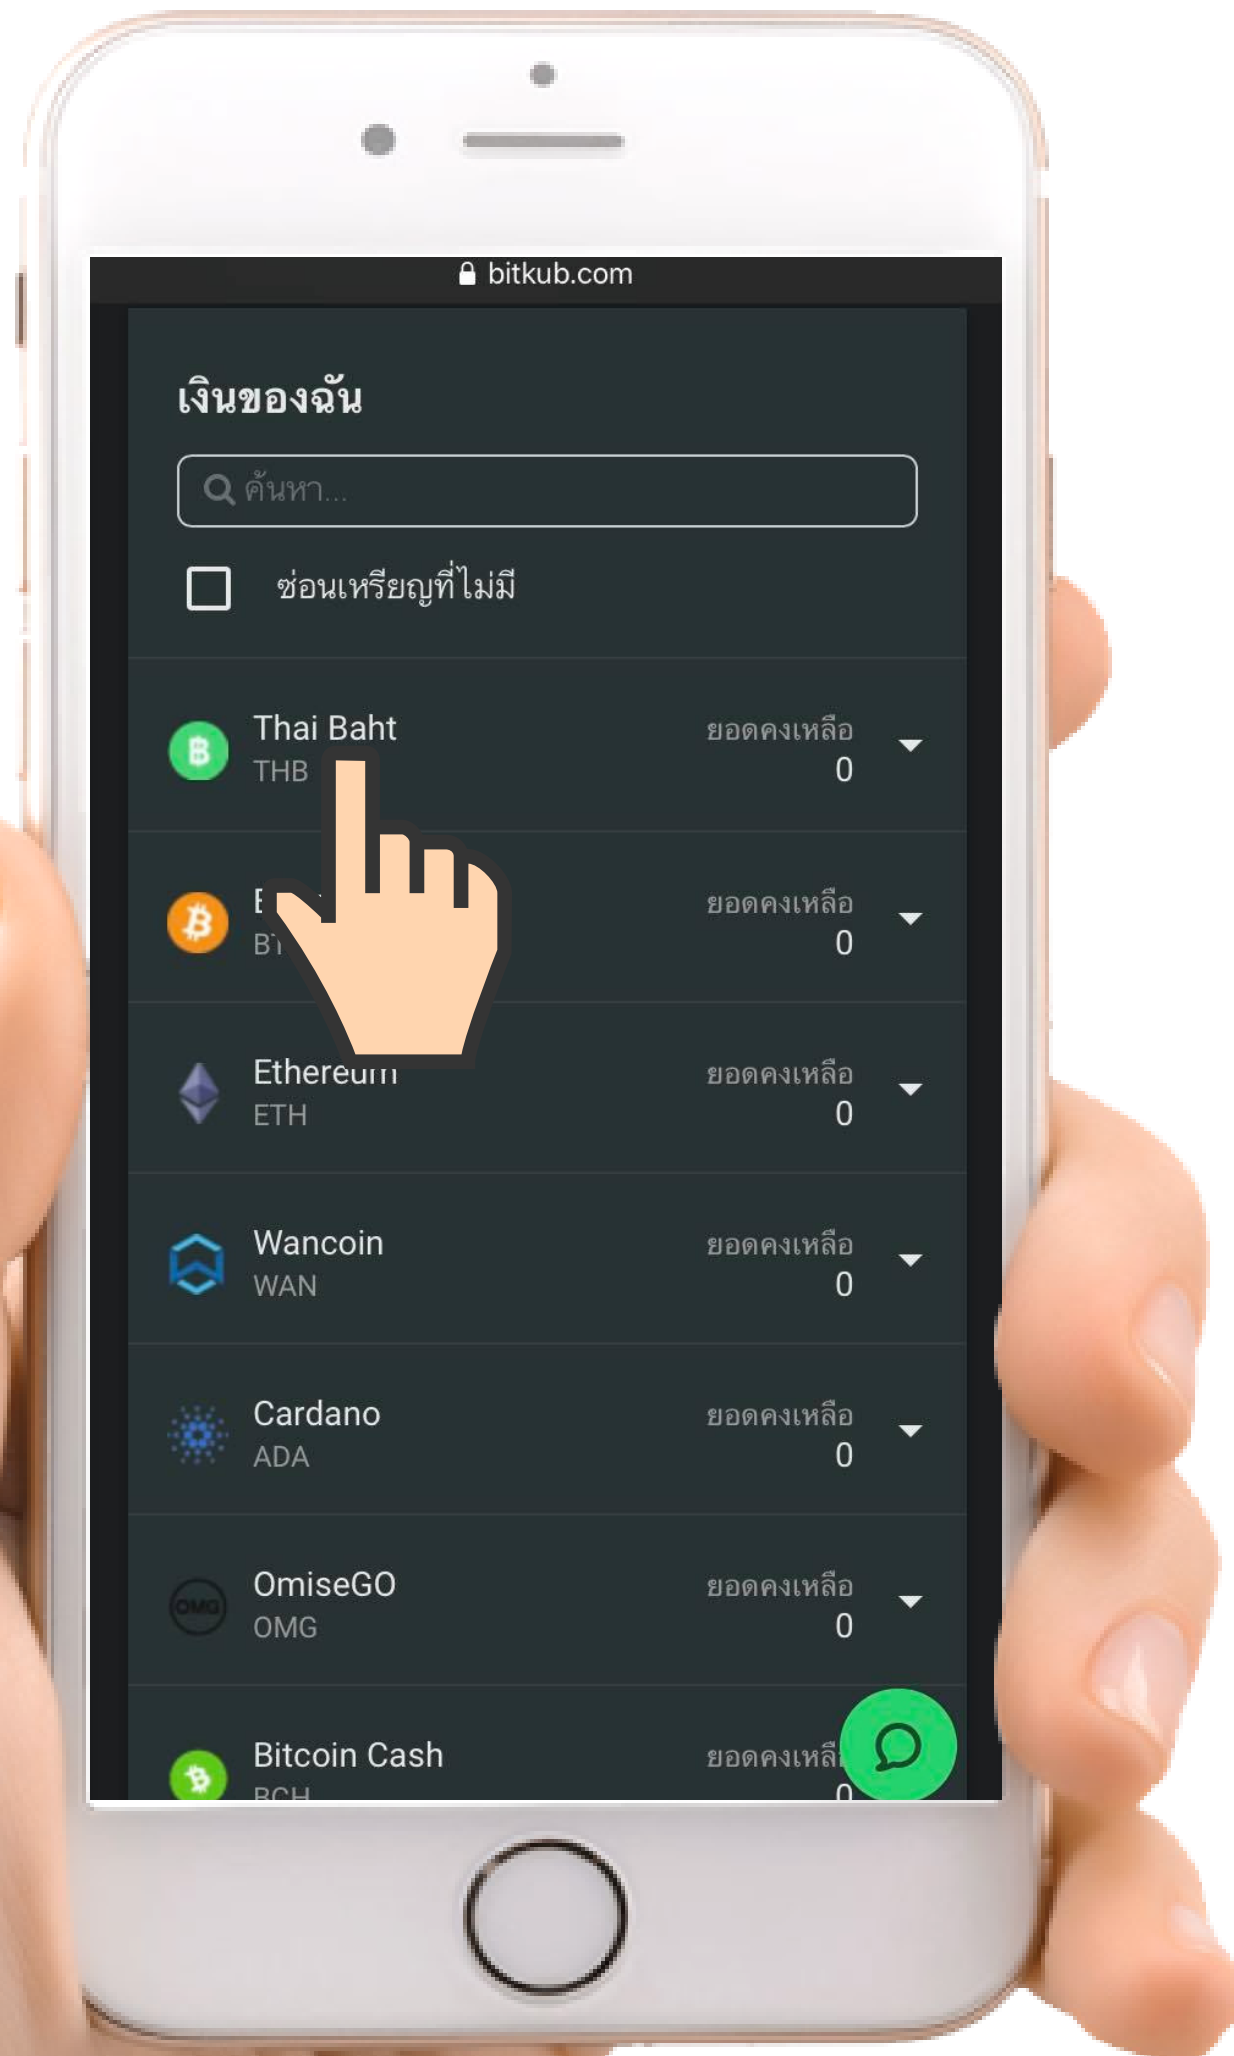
bitkub.com

เงินของฉัน

ค้นหา...

ซ่อนเหรียญที่ไม่มี

Thai Baht
THB
ยอดคงเหลือ
0

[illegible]
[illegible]
ยอดคงเหลือ
0

Ethereum
ETH
ยอดคงเหลือ
0

Wancoin
WAN
ยอดคงเหลือ
0

Cardano
ADA
ยอดคงเหลือ
0

OmiseGO
OMG
ยอดคงเหลือ
0

Bitcoin Cash
BCH
ยอดคงเหลือ
0